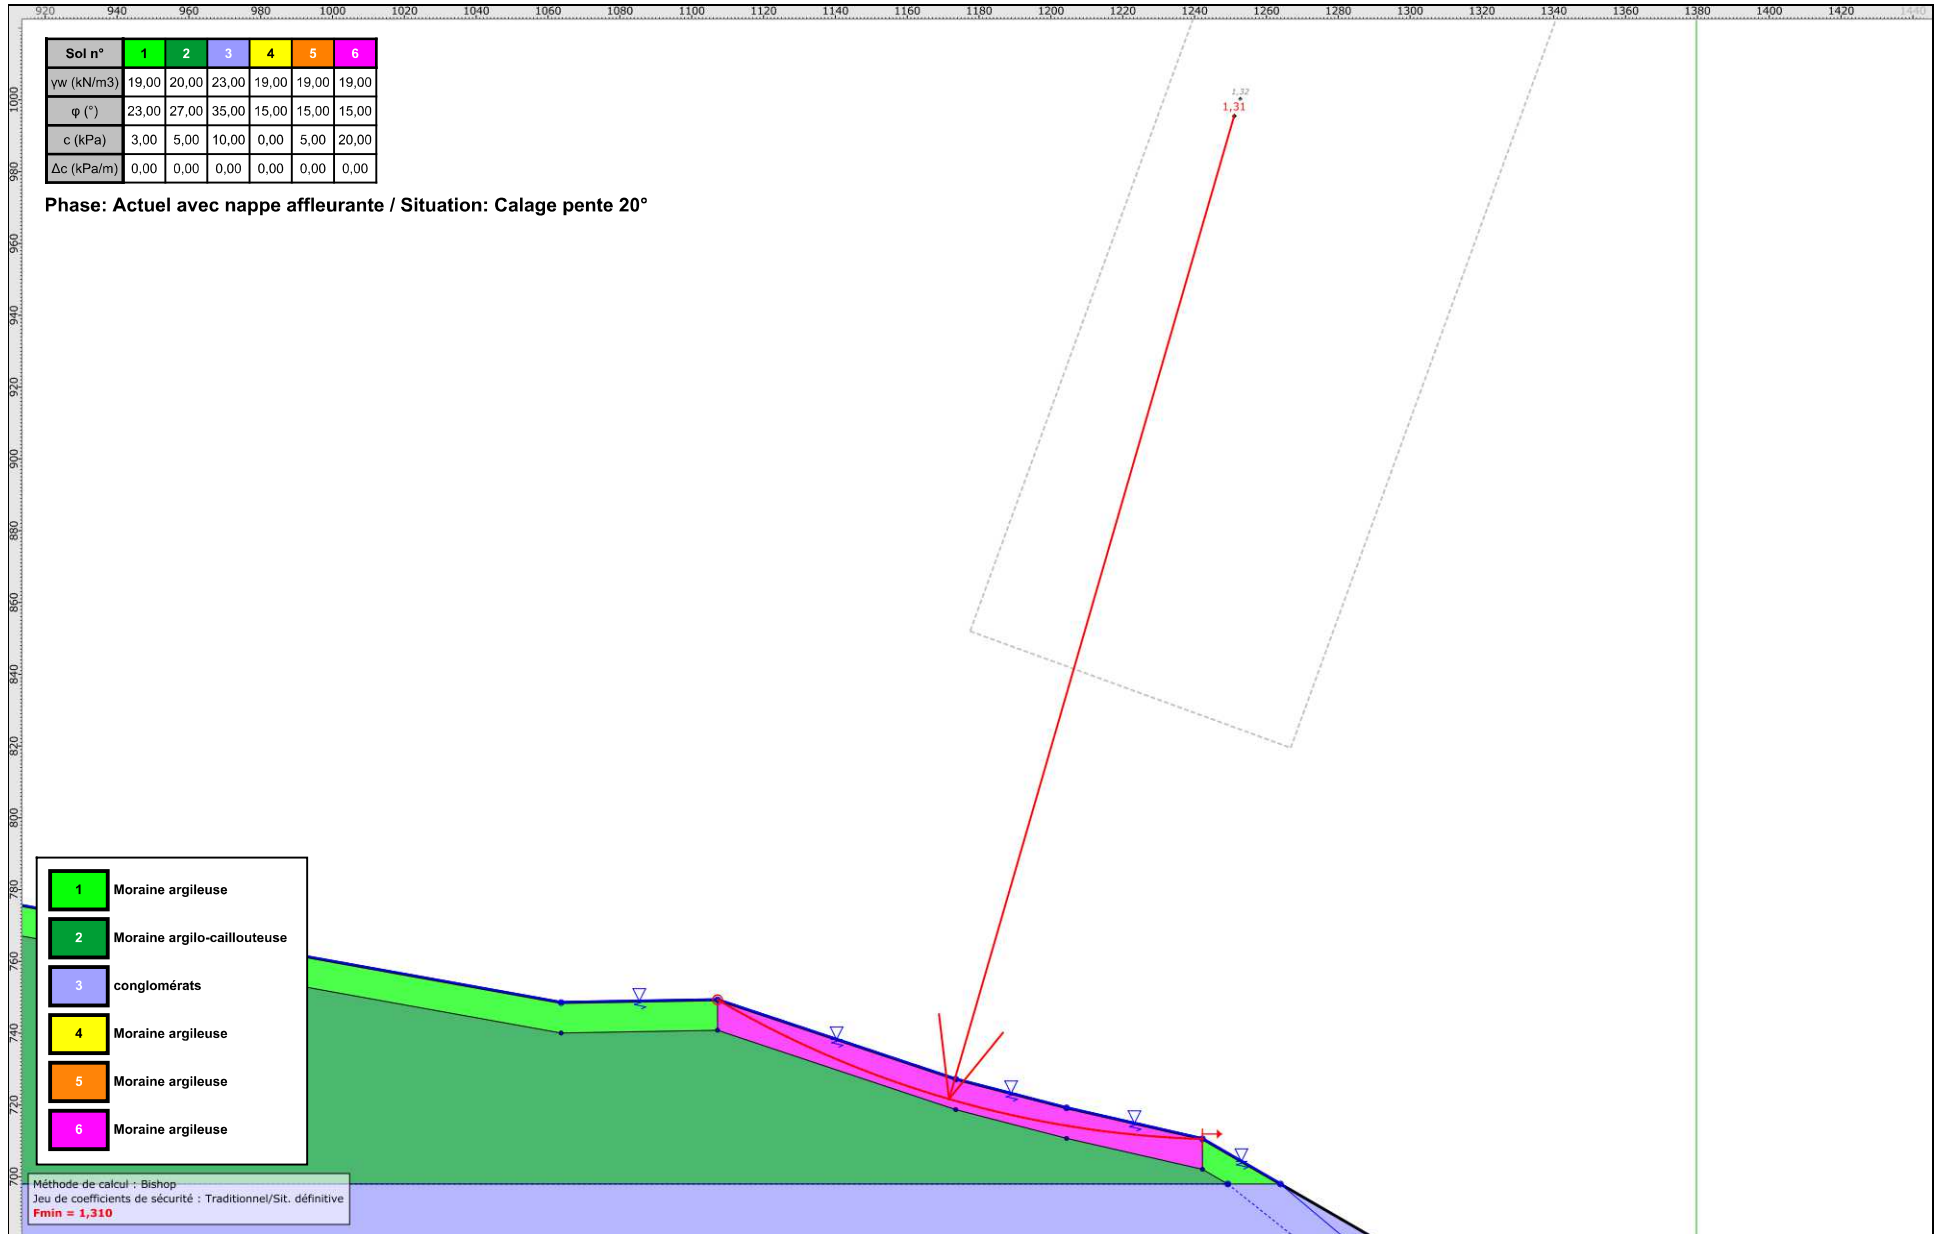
920 940 960 980 1000 1020 1040 1060 1080 1100 1120 1140 1160 1180 1200 1220 1240 1260 1280 1300 1320 1340 1360 1380 1400 1420 1440

| Sol n° | 1 | 2 | 3 | 4 | 5 | 6 |
|---|---|---|---|---|---|---|
| γw (kN/m3) | 19,00 | 20,00 | 23,00 | 19,00 | 19,00 | 19,00 |
| φ (°) | 23,00 | 27,00 | 35,00 | 15,00 | 15,00 | 15,00 |
| c (kPa) | 3,00 | 5,00 | 10,00 | 0,00 | 5,00 | 20,00 |
| Δc (kPa/m) | 0,00 | 0,00 | 0,00 | 0,00 | 0,00 | 0,00 |

Phase: Actuel avec nappe affleurante / Situation: Calage pente 20°

1,32
1,31

1000 980 960 940 920 900 880 860 840 820 800 780 760 740 720 700

| | |
|---|---|
| 1 | Moraine argileuse |
| 2 | Moraine argilo-caillouteuse |
| 3 | conglomérats |
| 4 | Moraine argileuse |
| 5 | Moraine argileuse |
| 6 | Moraine argileuse |

Méthode de calcul : Bishop
Jeu de coefficients de sécurité : Traditionnel/Sit. définitive
Fmin = 1,310